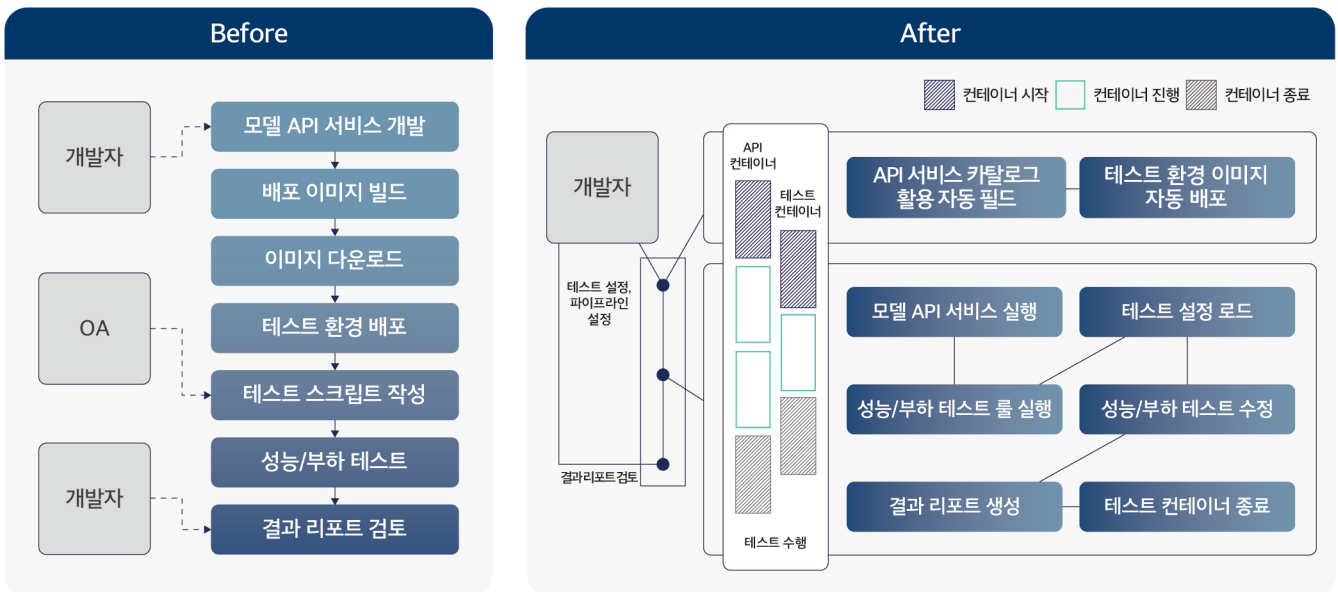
Before

개발자

모델 API 서비스 개발

배포 이미지 빌드

이미지 다운로드

OA

테스트 환경 배포

테스트 스크립트 작성

개발자

성능/부하 테스트

결과 리포트 검토

After

컨테이너 시작 컨테이너 진행 컨테이너 종료

개발자

테스트 설정, 파이프라인 설정

결과리포트 검토

API 컨테이너

테스트 컨테이너

테스트 수행

API 서비스 카탈로그 활용 자동 필드

테스트 환경 이미지 자동 배포

모델 API 서비스 실행

테스트 설정 로드

성능/부하 테스트 룰 실행

성능/부하 테스트 수정

결과 리포트 생성

테스트 컨테이너 종료